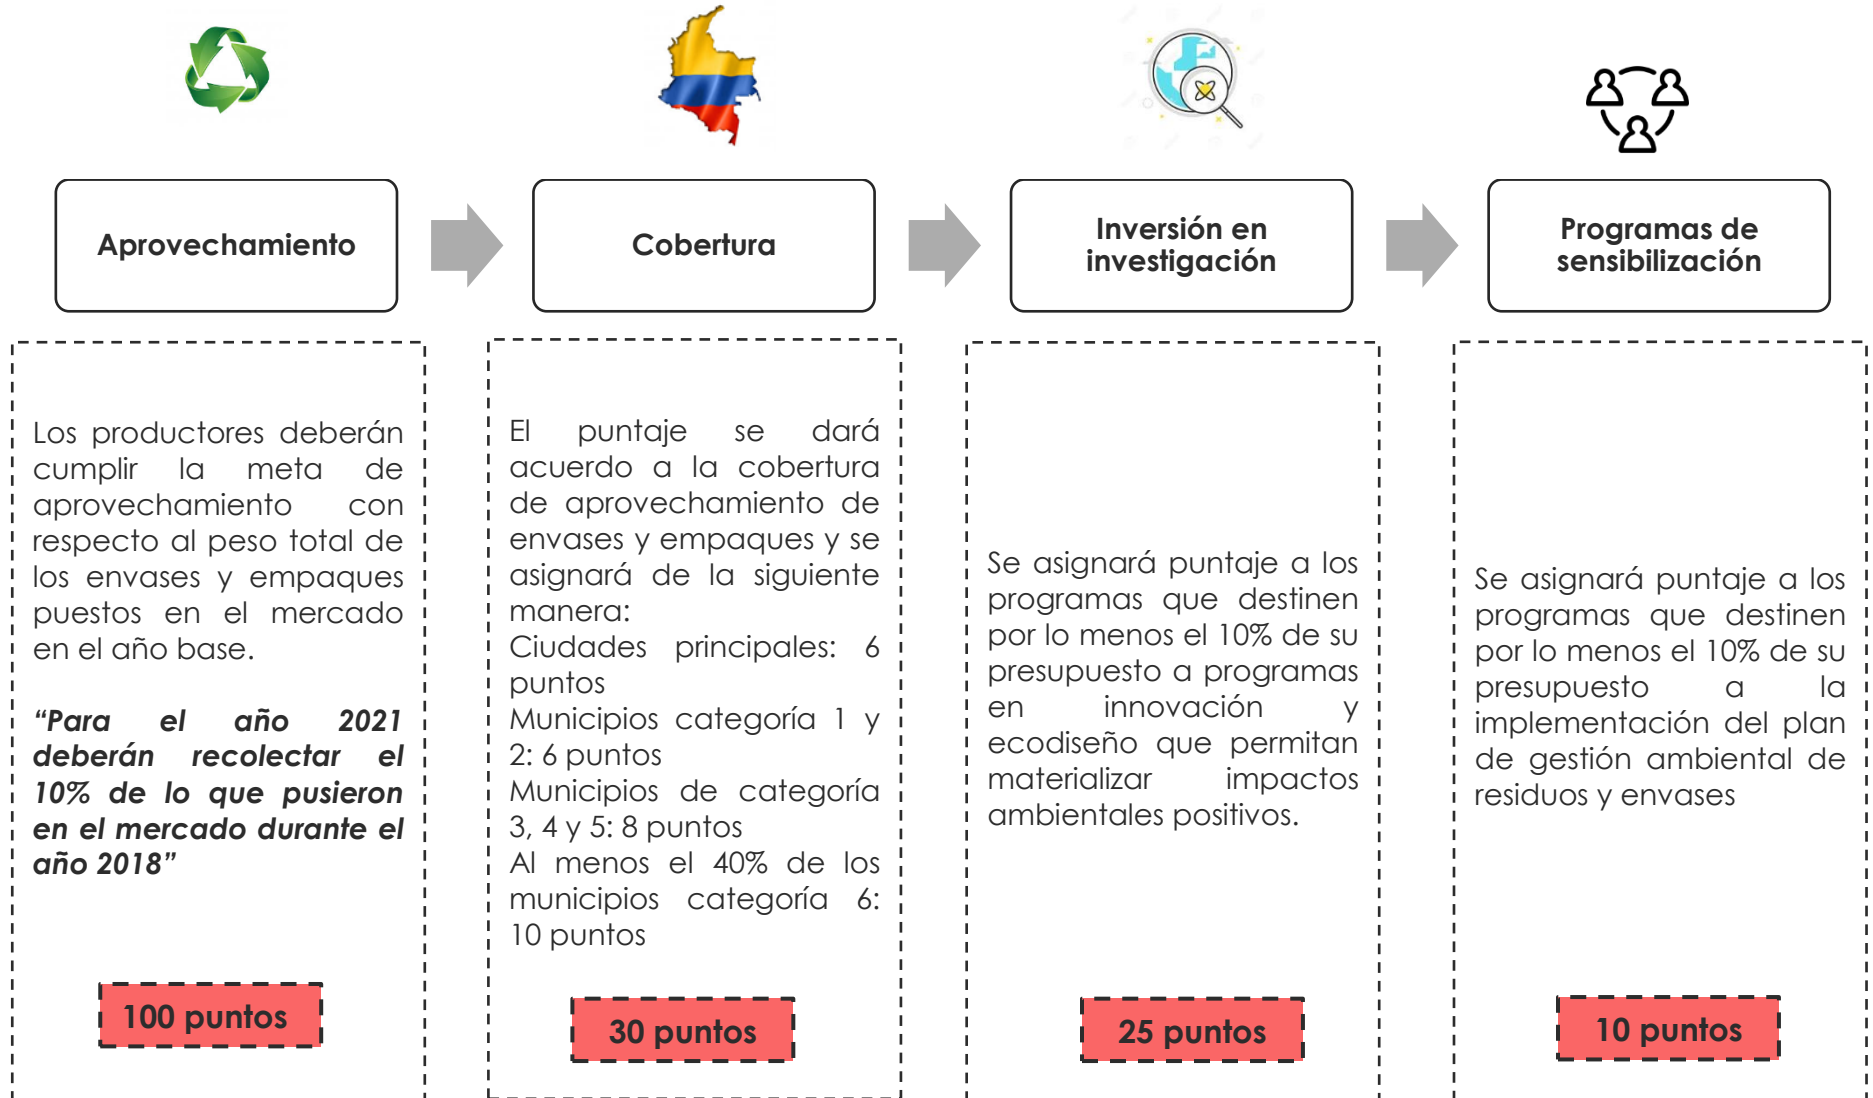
Aprovechamiento

Cobertura

Inversión en investigación

Programas de sensibilización

Los productores deberán cumplir la meta de aprovechamiento con respecto al peso total de los envases y empaques puestos en el mercado en el año base.

*“Para el año 2021 deberán recolectar el 10% de lo que pusieron en el mercado durante el año 2018”*

100 puntos

El puntaje se dará acuerdo a la cobertura de aprovechamiento de envases y empaques y se asignará de la siguiente manera:
Ciudades principales: 6 puntos
Municipios categoría 1 y 2: 6 puntos
Municipios de categoría 3, 4 y 5: 8 puntos
Al menos el 40% de los municipios categoría 6: 10 puntos

30 puntos

Se asignará puntaje a los programas que destinen por lo menos el 10% de su presupuesto a programas en innovación y ecodiseño que permitan materializar impactos ambientales positivos.

25 puntos

Se asignará puntaje a los programas que destinen por lo menos el 10% de su presupuesto a la implementación del plan de gestión ambiental de residuos y envases

10 puntos